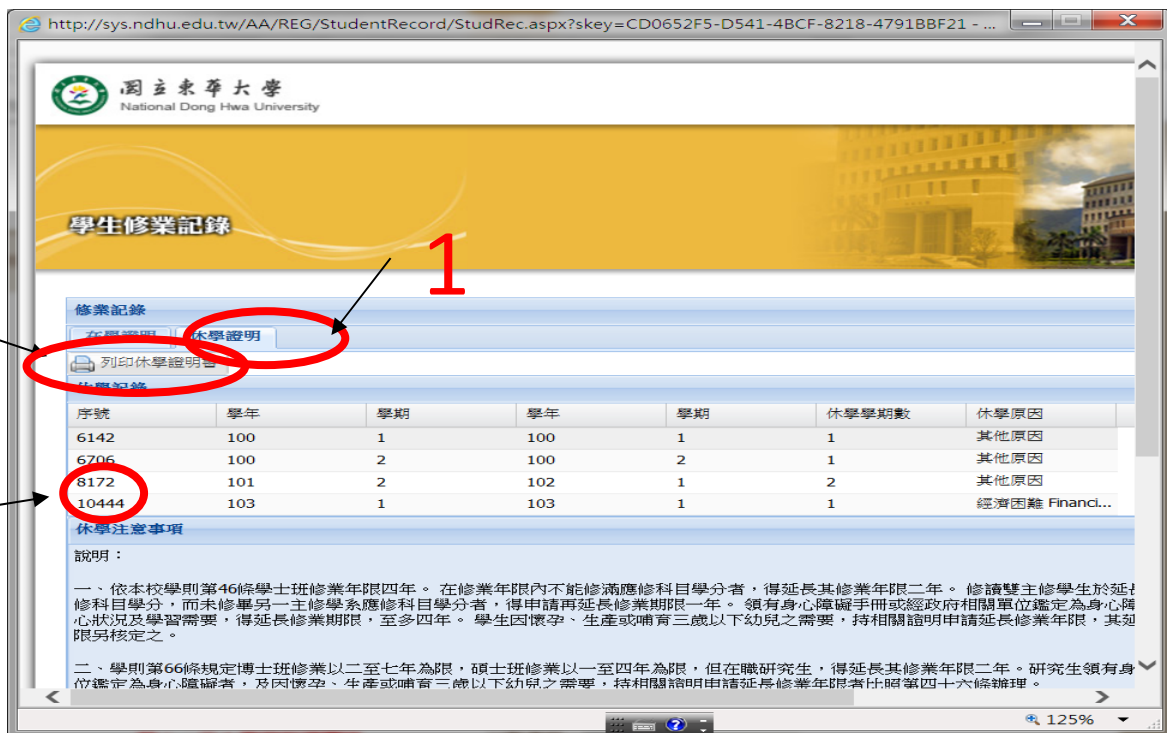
http://sys.ndhu.edu.tw/AA/REG/StudentRecord/StudRec.aspx?skey=CD0652F5-D541-4BCF-8218-4791BBF21 - ...

國立東華大學
National Dong Hwa University

學生修業記錄

1

修業記錄

在學證明 休學證明

列印休學證明書

休學記錄

| 序號 | 學年 | 學期 | 學年 | 學期 | 休學學期數 | 休學原因 |
|---|---|---|---|---|---|---|
| 6142 | 100 | 1 | 100 | 1 | 1 | 其他原因 |
| 6706 | 100 | 2 | 100 | 2 | 1 | 其他原因 |
| 8172 | 101 | 2 | 102 | 1 | 2 | 其他原因 |
| 10444 | 103 | 1 | 103 | 1 | 1 | 經濟困難 Financi... |

休學注意事項

說明：

一、依本校學則第46條學士班修業年限四年。 在修業年限內不能修滿應修科目學分者，得延長其修業年限二年。 修讀雙主修學生於延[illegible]修科目學分，而未修畢另一主修學系應修科目學分者，得申請再延長修業期限一年。 領有身心障礙手冊或經政府相關單位鑑定為身心障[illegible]心狀況及學習需要，得延長修業期限，至多四年。 學生因懷孕、生產或哺育三歲以下幼兒之需要，持相關證明申請延長修業年限，其延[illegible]限另核定之。

二、學則第66條規定博士班修業以二至七年為限，碩士班修業以一至四年為限，但在職研究生，得延長其修業年限二年。研究生領有身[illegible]位鑑定為身心障礙者，及因懷孕、生產或哺育三歲以下幼兒之需要，持相關證明申請延長修業年限者比照第四十六條辦理。

125%